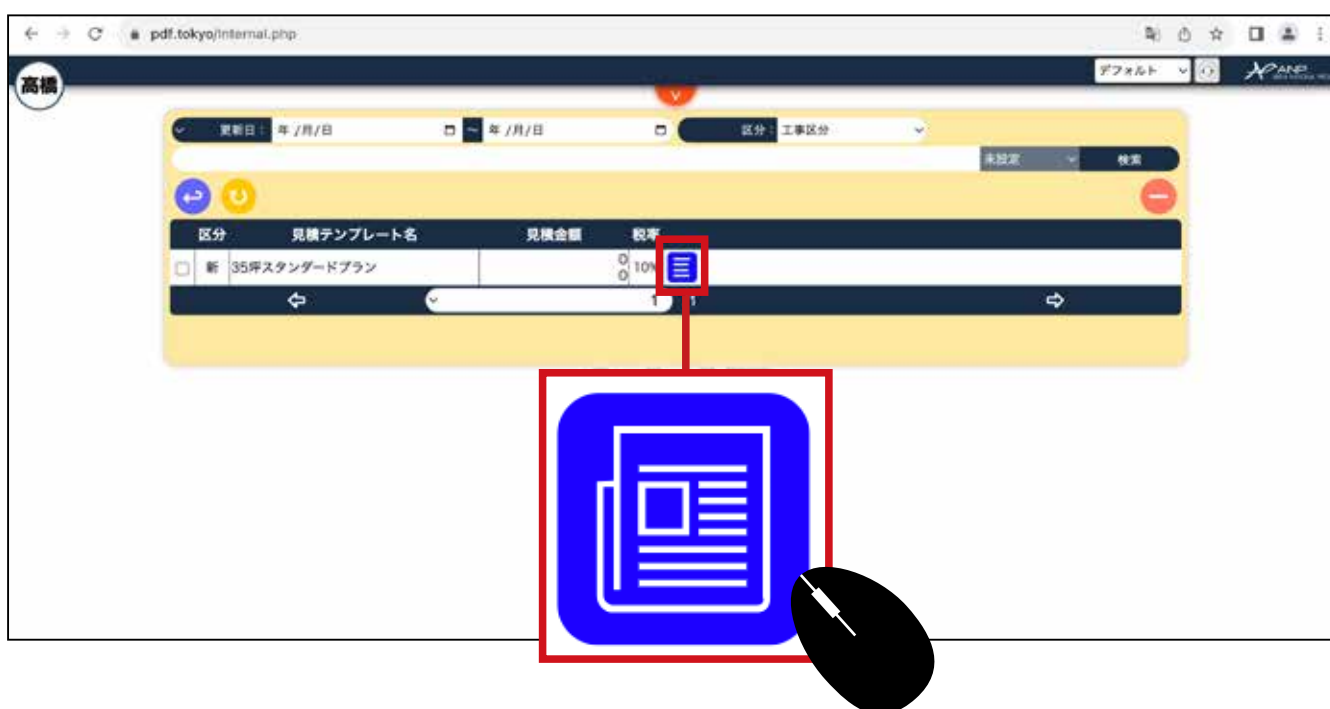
pdf.tokyo/internal.php

高橋

デフォルト

ANP

更新日： 年 /月/日 ~ 年 /月/日

区分： 工事区分

未設定

検索

| 区分 | 見積テンプレート名 | 見積金額 | 税率 |
|---|---|---|---|
| 新 | 35坪スタンダードプラン | 0 0 | 10% |

1